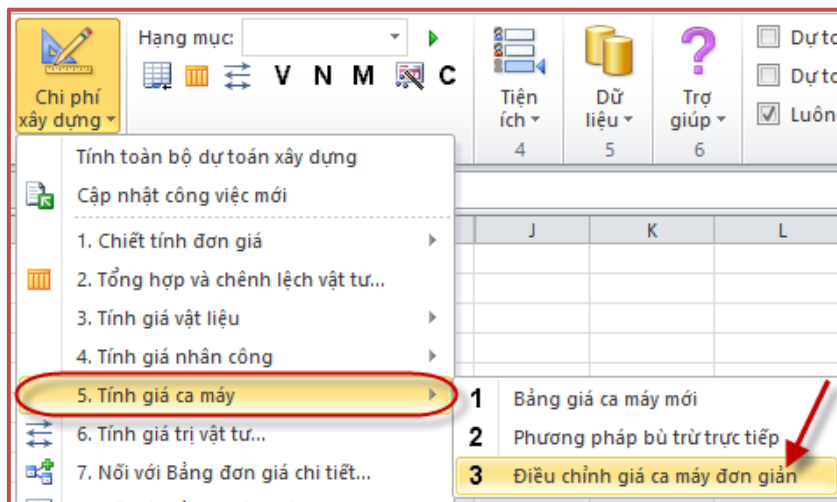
Chi phí xây dựng

Hạng mục:

V N M C

Tiện ích

4

Dữ liệu

5

Trợ giúp

6

Dự to

Dự to

Luôn

Tính toàn bộ dự toán xây dựng

Cập nhật công việc mới

1. Chiết tính đơn giá

2. Tổng hợp và chênh lệch vật tư...

3. Tính giá vật liệu

4. Tính giá nhân công

5. Tính giá ca máy

6. Tính giá trị vật tư...

7. Nối với Bảng đơn giá chi tiết...

J

K

L

1 Bảng giá ca máy mới

2 Phương pháp bù trừ trực tiếp

3 Điều chỉnh giá ca máy đơn giản